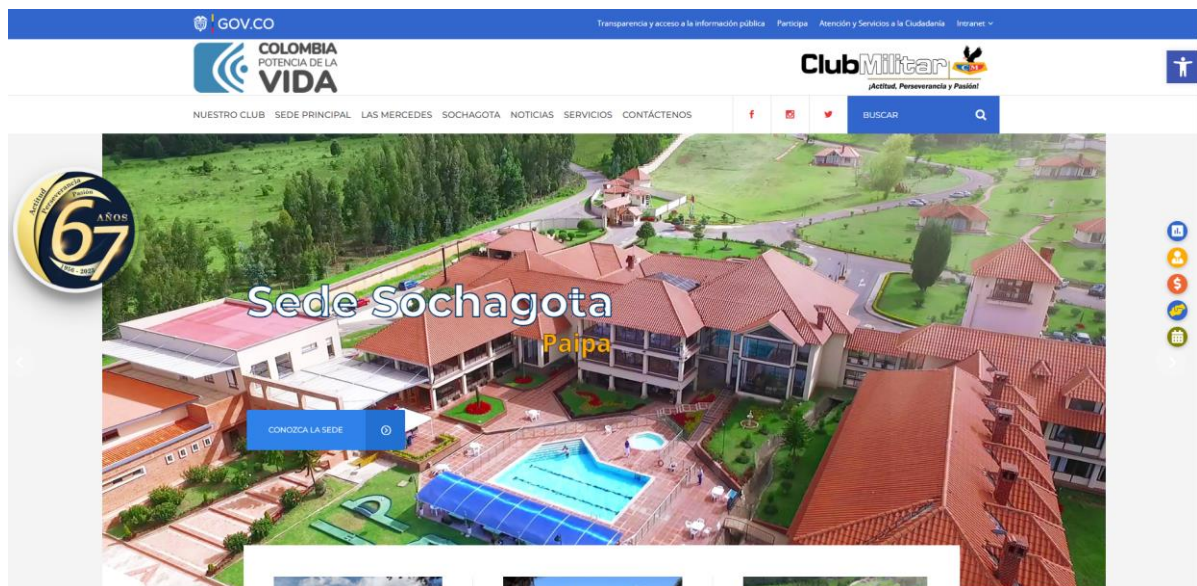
GOV.CO

Transparencia y acceso a la información pública   Participa   Atención y Servicios a la Ciudadanía   Intranet

COLOMBIA POTENCIA DE LA VIDA

Club Militar
¡Actitud, Perseverancia y Pasión!

NUESTRO CLUB   SEDE PRINCIPAL   LAS MERCEDES   SOCHAGOTA   NOTICIAS   SERVICIOS   CONTÁCTENOS

BUSCAR

Actitud Perseverancia Pasión
67 AÑOS
1956 - 2023

Sede Sochagota
Paipa

CONOZCA LA SEDE